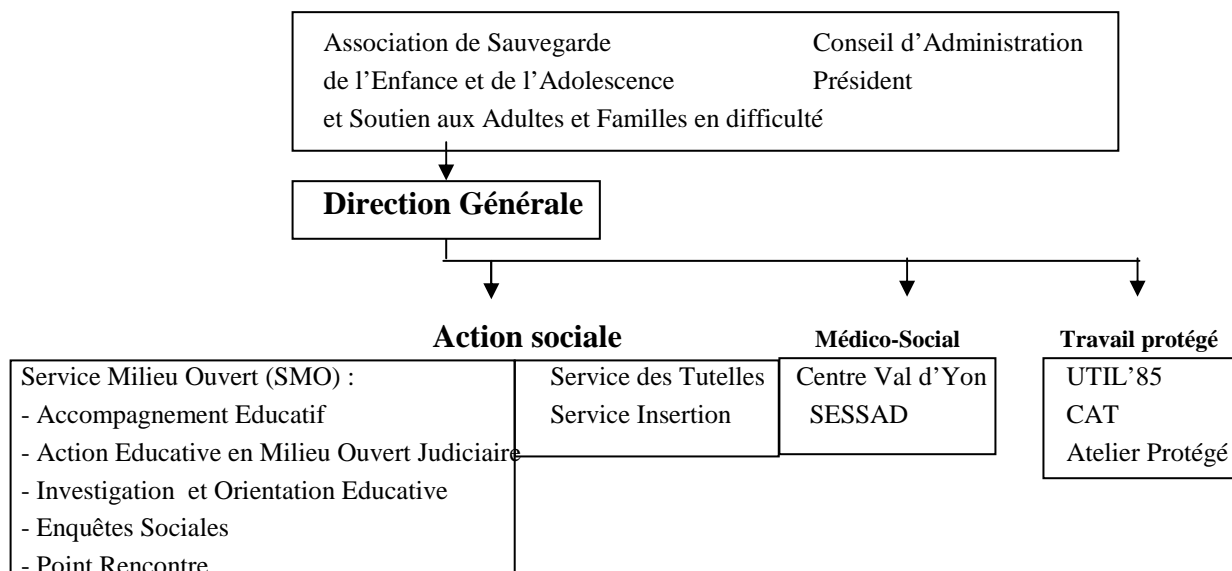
Association de Sauvegarde de l'Enfance et de l'Adolescence et Soutien aux Adultes et Familles en difficulté

Conseil d'Administration
Président

**Direction Générale**

**Action sociale**

Service Milieu Ouvert (SMO) :
- Accompagnement Educatif
- Action Educative en Milieu Ouvert Judiciaire
- Investigation et Orientation Educative
- Enquêtes Sociales
- Point Rencontre

Service des Tutelles
Service Insertion

**Médico-Social**

Centre Val d'Yon
SESSAD

**Travail protégé**

UTIL'85
CAT
Atelier Protégé